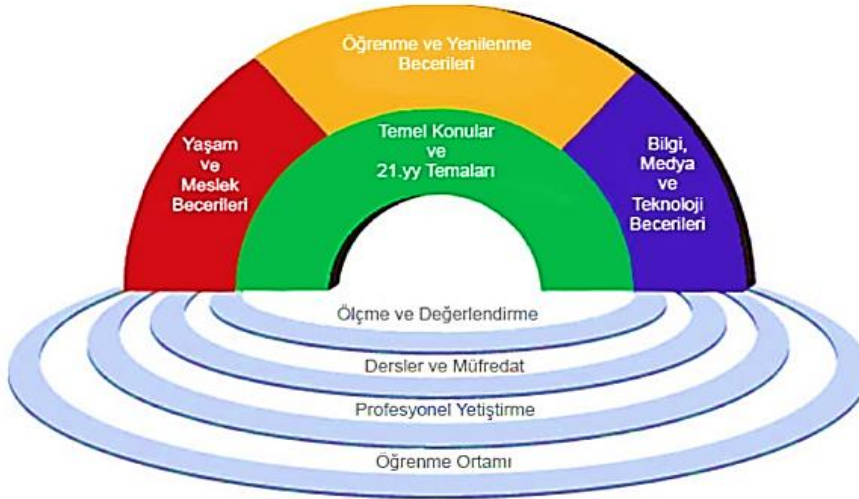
Yaşam
ve
Meslek
Becerileri

Öğrenme ve Yenilenme
Becerileri

Bilgi,
Medya
ve
Teknoloji
Becerileri

Temel Konular
ve
21.yy Temaları

Ölçme ve Değerlendirme

Dersler ve Müfredat

Profesyonel Yetiştirme

Öğrenme Ortamı